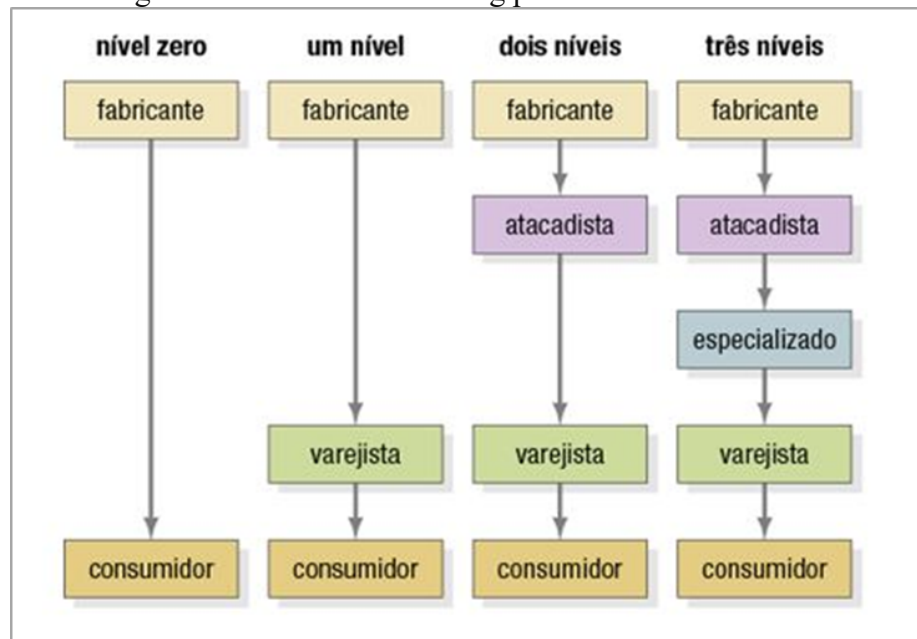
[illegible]

nível zero
fabricante
consumidor

um nível
fabricante
varejista
consumidor

dois níveis
fabricante
atacadista
varejista
consumidor

três níveis
fabricante
atacadista
especializado
varejista
consumidor